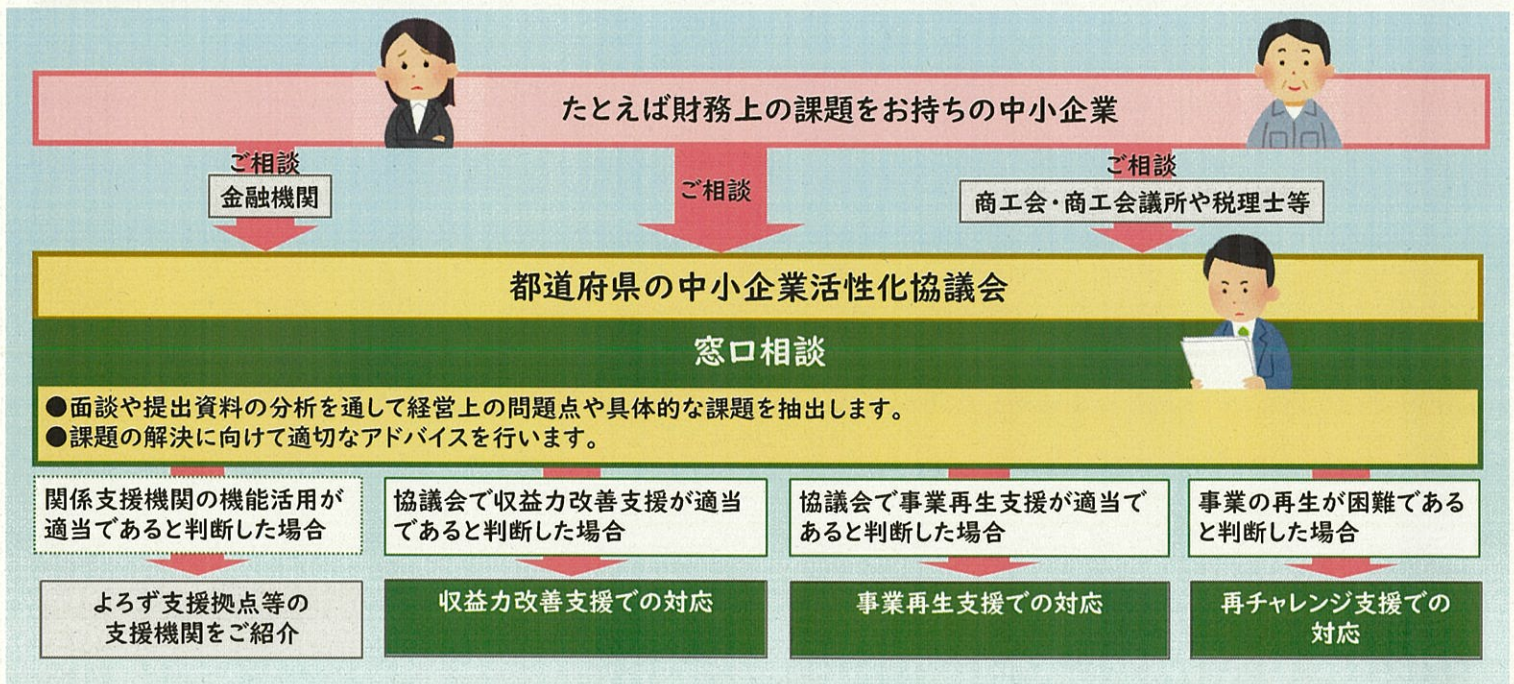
たとえば財務上の課題をお持ちの中小企業

ご相談
金融機関

ご相談

ご相談
商工会・商工会議所や税理士等

都道府県の中小企業活性化協議会

窓口相談

●面談や提出資料の分析を通して経営上の問題点や具体的な課題を抽出します。
●課題の解決に向けて適切なアドバイスを行います。

関係支援機関の機能活用が適当であると判断した場合

よろず支援拠点等の支援機関をご紹介

協議会で収益力改善支援が適当であると判断した場合

収益力改善支援での対応

協議会で事業再生支援が適当であると判断した場合

事業再生支援での対応

事業の再生が困難であると判断した場合

再チャレンジ支援での対応